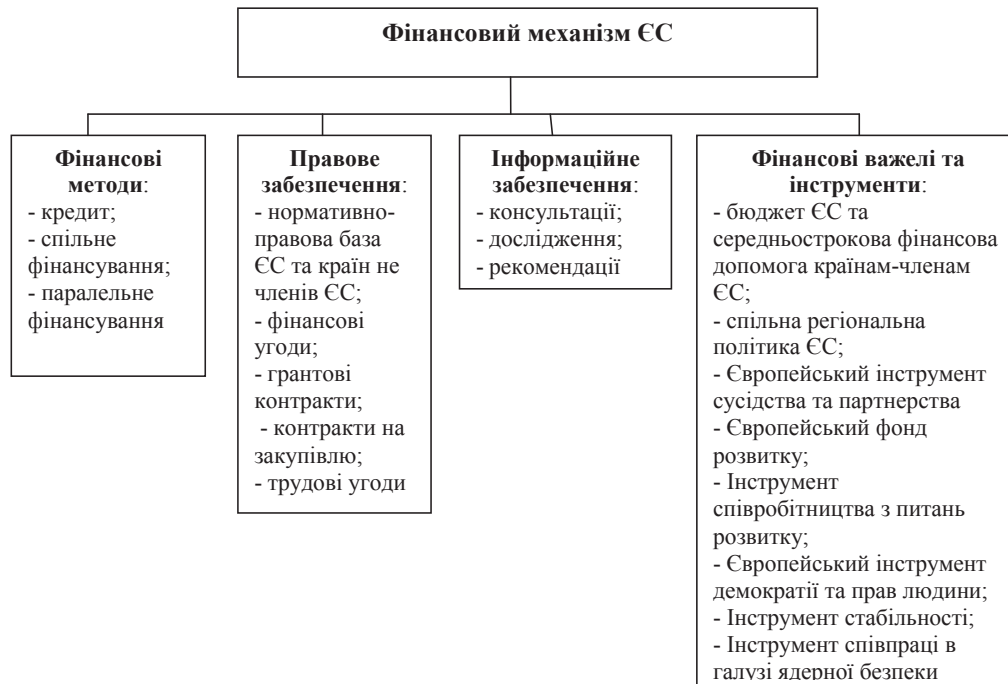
Фінансовий механізм ЄС

Фінансові методи:
- кредит;
- спільне фінансування;
- паралельне фінансування

Правове забезпечення:
- нормативно-правова база ЄС та країн не членів ЄС;
- фінансові угоди;
- грантові контракти;
- контракти на закупівлю;
- трудові угоди

Інформаційне забезпечення:
- консультації;
- дослідження;
- рекомендації

Фінансові важелі та інструменти:
- бюджет ЄС та середньострокова фінансова допомога країнам-членам ЄС;
- спільна регіональна політика ЄС;
- Європейський інструмент сусідства та партнерства
- Європейський фонд розвитку;
- Інструмент співробітництва з питань розвитку;
- Європейський інструмент демократії та прав людини;
- Інструмент стабільності;
- Інструмент співпраці в галузі ядерної безпеки